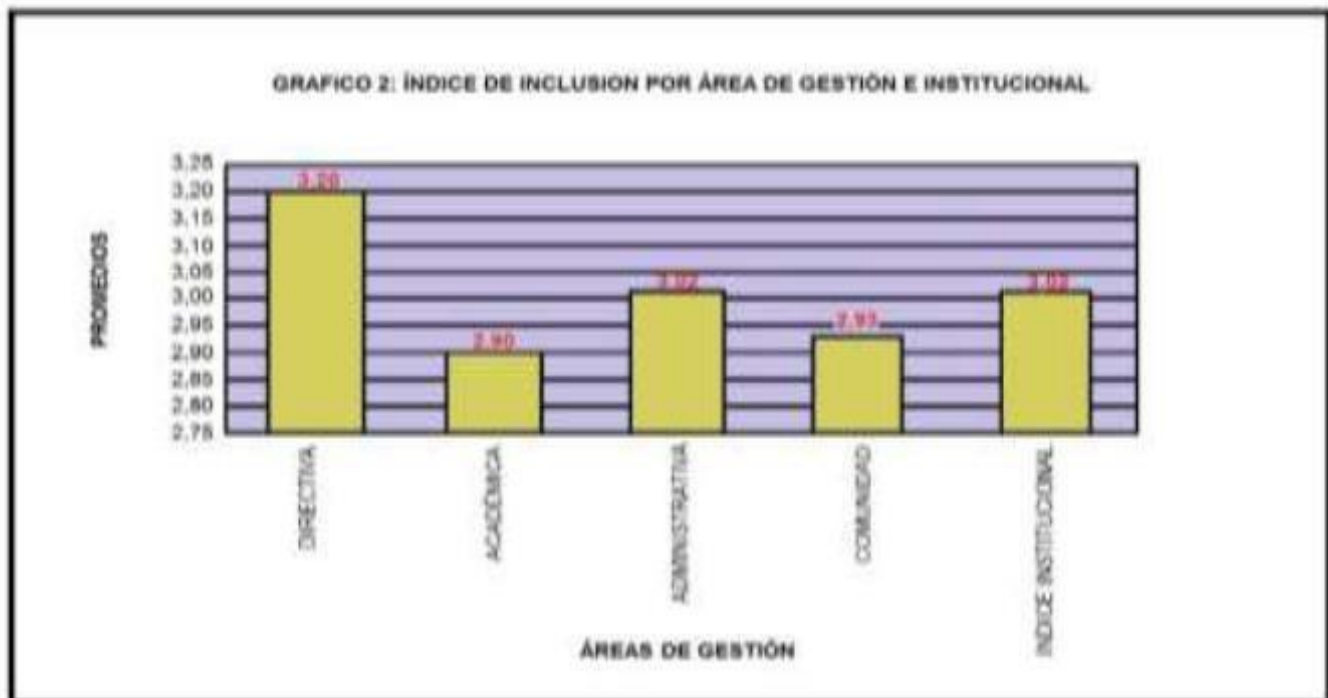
GRAFICO 2: ÍNDICE DE INCLUSION POR ÁREA DE GESTIÓN E INSTITUCIONAL

PROMEDIOS

3,25
3,20
3,15
3,10
3,05
3,00
2,95
2,90
2,85
2,80
2,75

3,20
2,90
3,02
2,93
3,02

DIRECTIVA
ACADÉMICA
ADMINISTRATIVA
COMUNIDAD
INDICE INSTITUCIONAL

ÁREAS DE GESTIÓN